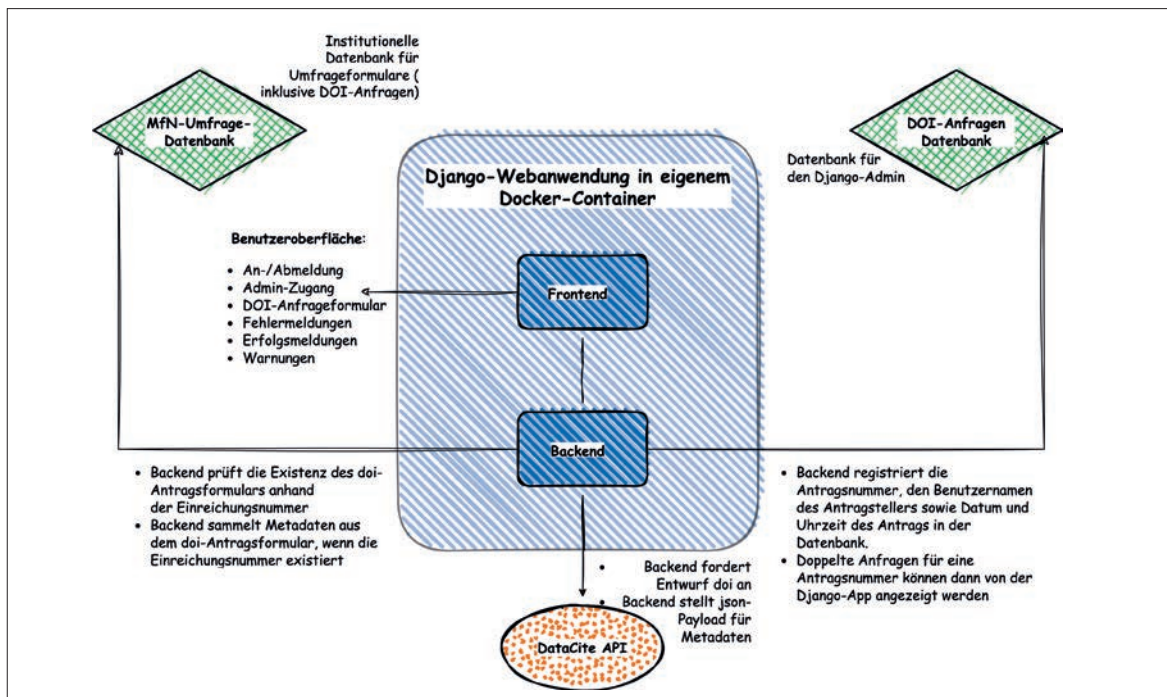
Institutionelle Datenbank für Umfrageformulare ( inklusive DOI-Anfragen)

MfN-Umfrage-Datenbank

Django-Webanwendung in eigenem Docker-Container

DOI-Anfragen Datenbank

Datenbank für den Django-Admin

Benutzeroberfläche:

- An-/Abmeldung
- Admin-Zugang
- DOI-Anfrageformular
- Fehlermeldungen
- Erfolgsmeldungen
- Warnungen

Frontend

Backend

- Backend prüft die Existenz des doi-Antragsformulars anhand der Einreichungsnummer
- Backend sammelt Metadaten aus dem doi-Antragsformular, wenn die Einreichungsnummer existiert

- Backend registriert die Antragsnummer, den Benutzernamen des Antragstellers sowie Datum und Uhrzeit des Antrags in der Datenbank.
- Doppelte Anfragen für eine Antragsnummer können dann von der Django-App angezeigt werden

- Backend fordert Entwurf doi an
- Backend stellt json-Payload für Metadaten

DataCite API